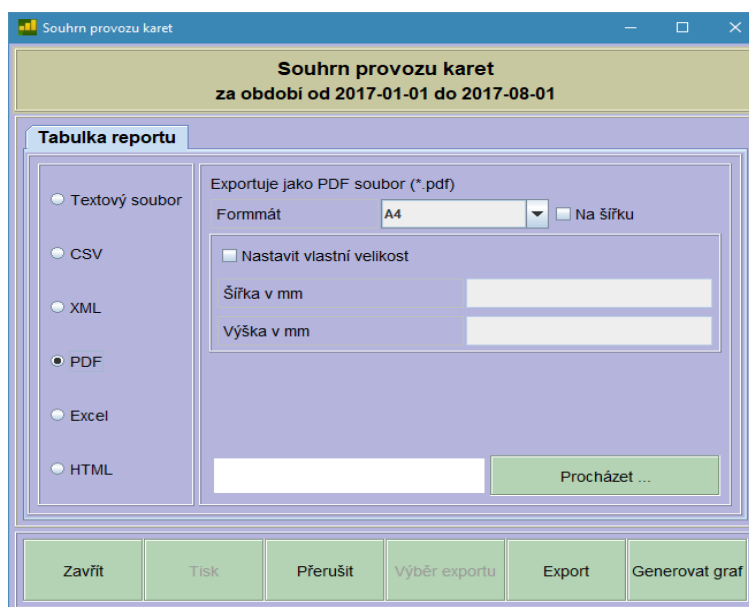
Souhrn provozu karet

Souhrn provozu karet
za období od 2017-01-01 do 2017-08-01

Tabulka reportu

Textový soubor

CSV

XML

PDF

Excel

HTML

Exportuje jako PDF soubor (*.pdf)

Formmát

A4

Na šířku

Nastavit vlastní velikost

Šířka v mm

Výška v mm

Procházet ...

Zavřít

Tisk

Přerušit

Výběr exportu

Export

Generovat graf